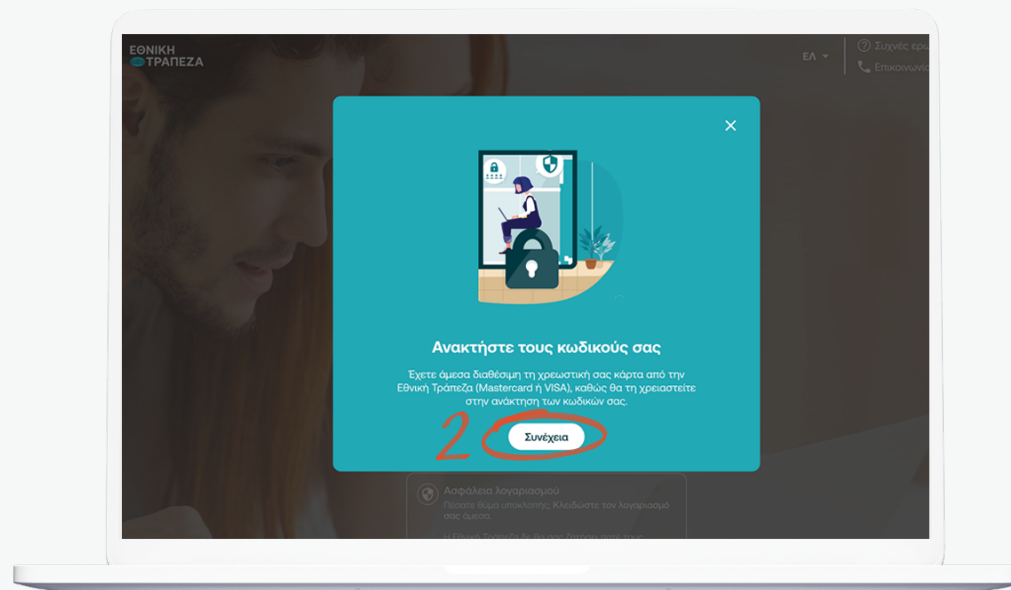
ΕΘΝΙΚΗ
ΤΡΑΠΕΖΑ

ΕΛ

Συχνές ερω

Επικοινωνί

Ανακτήστε τους κωδικούς σας

Έχετε άμεσα διαθέσιμη τη χρεωστική σας κάρτα από την Εθνική Τράπεζα (Mastercard ή VISA), καθώς θα τη χρειαστείτε στην ανάκτηση των κωδικών σας.

2

Συνέχεια

Ασφάλεια λογαριασμού

Πέσατε θύμα υποκλοπής; Κλειδώστε τον λογαριασμό σας άμεσα.

Η Εθνική Τράπεζα δε θα σας ζητήσει ποτέ τους